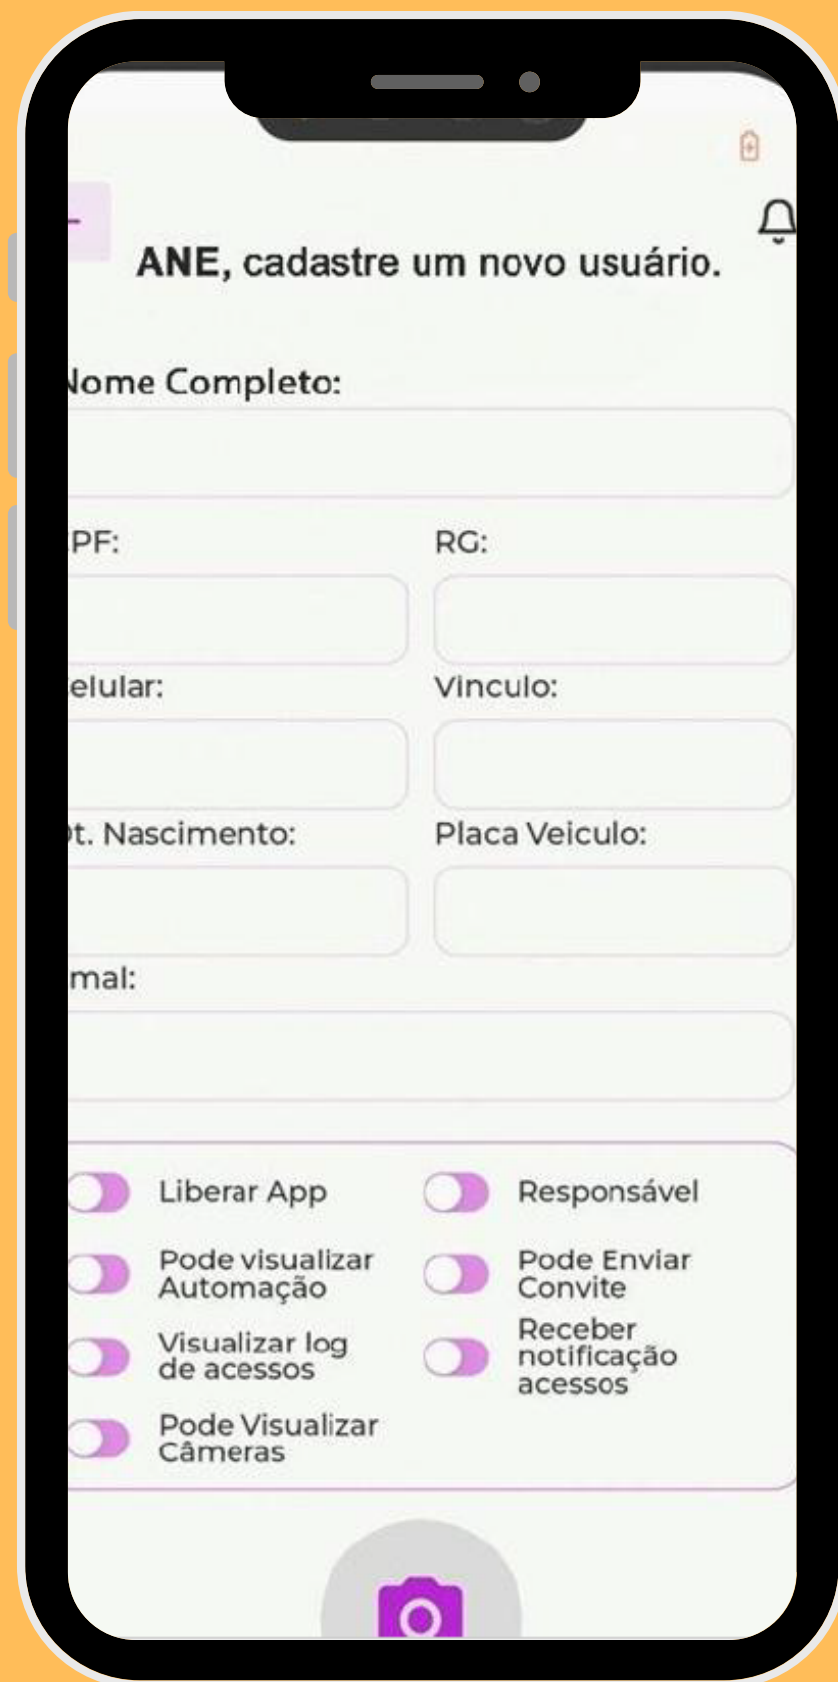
ANE, cadastre um novo usuário.

Nome Completo:

PF:

RG:

elular:

Vinculo:

t. Nascimento:

Placa Veiculo:

mal:

Liberar App

Responsável

Pode visualizar Automação

Pode Enviar Convite

Visualizar log de acessos

Receber notificação acessos

Pode Visualizar Câmeras